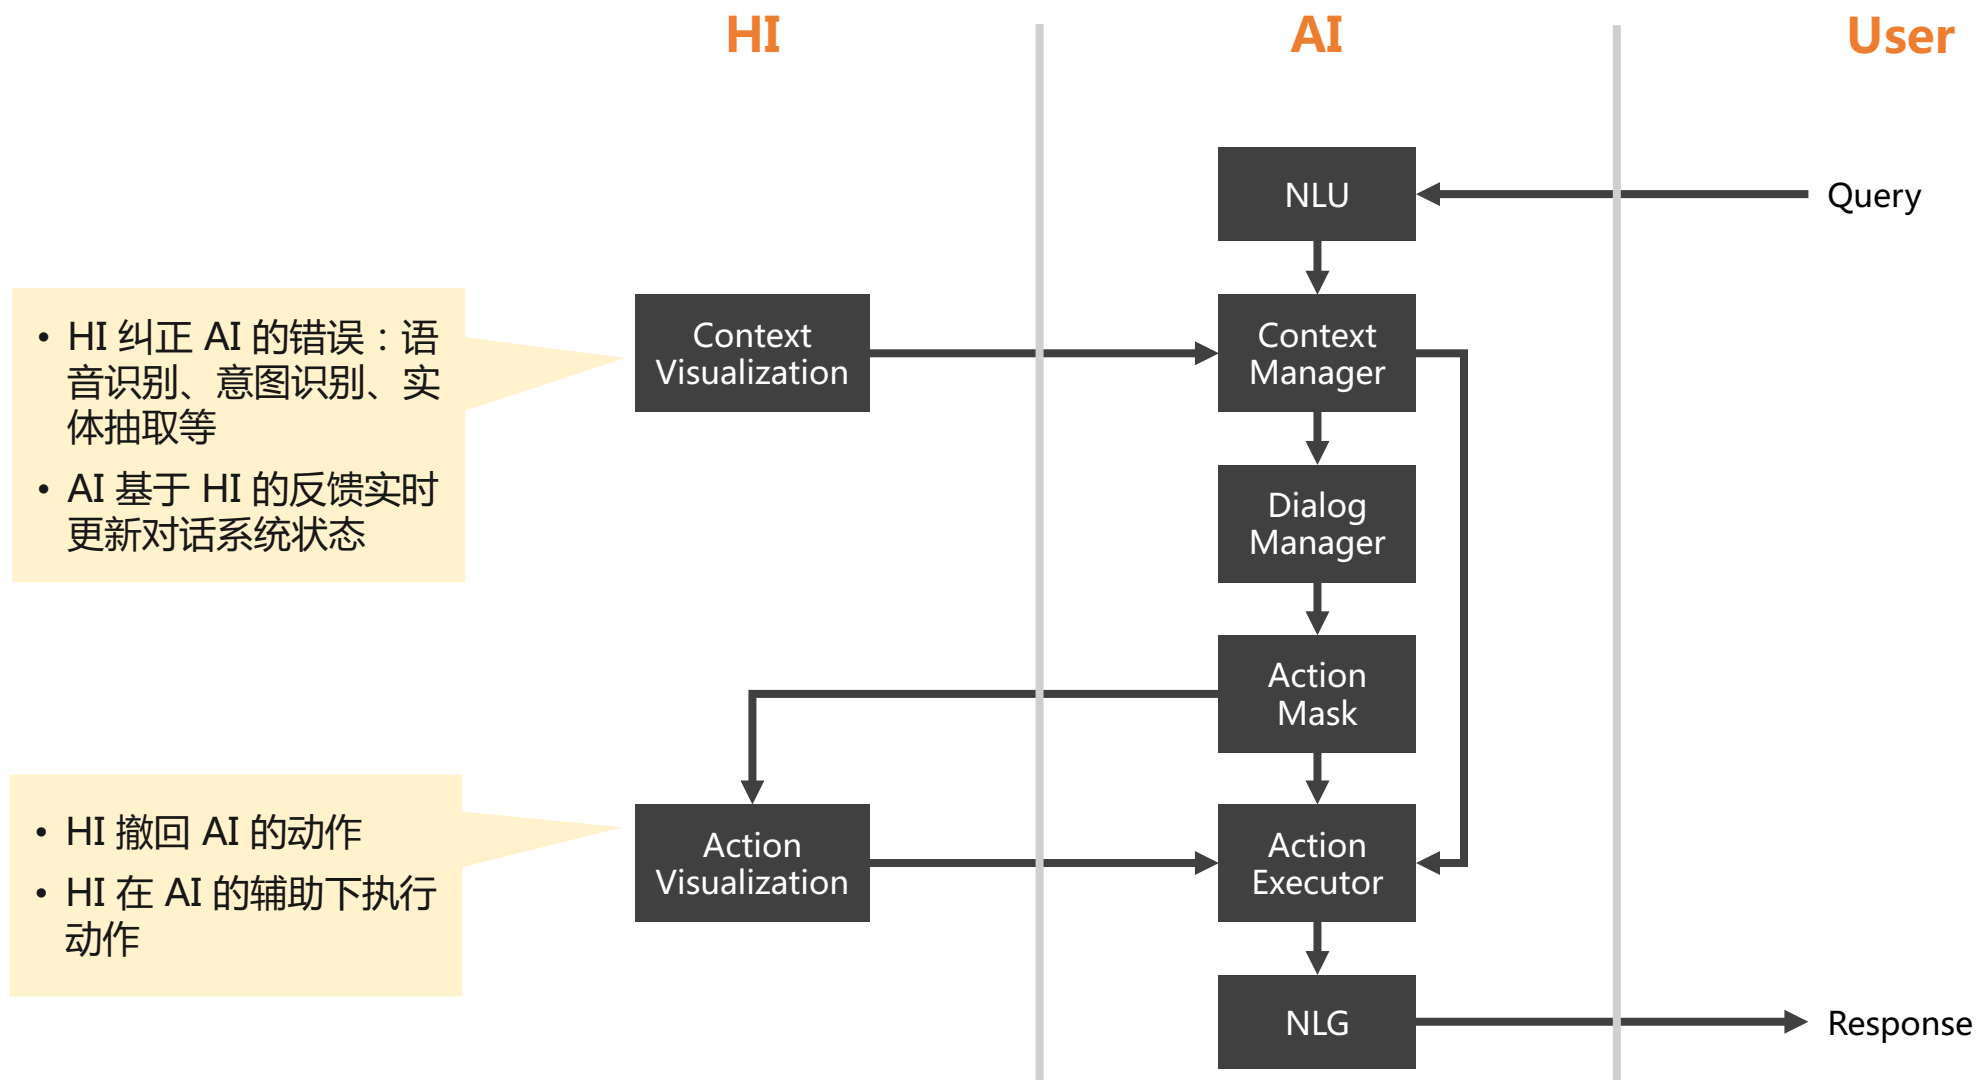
HI

AI

User

NLU

Query

• HI 纠正 AI 的错误：语音识别、意图识别、实体抽取等

• AI 基于 HI 的反馈实时更新对话系统状态

Context Visualization

Context Manager

Dialog Manager

Action Mask

• HI 撤回 AI 的动作

• HI 在 AI 的辅助下执行动作

Action Visualization

Action Executor

NLG

Response